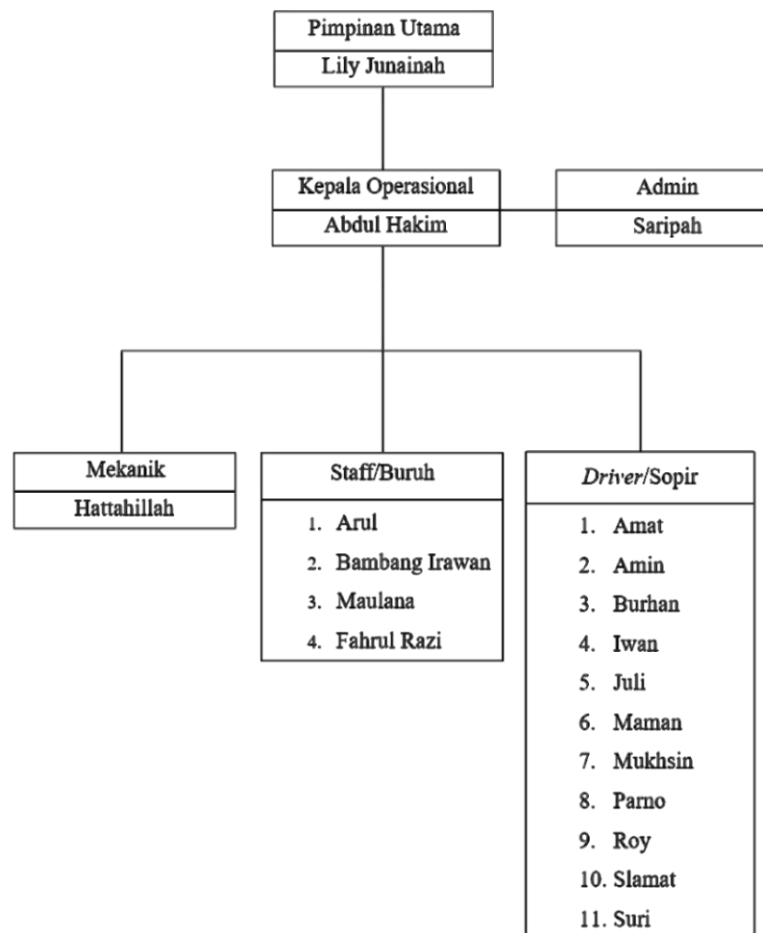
Pimpinan Utama
Lily Junainah

Kepala Operasional
Abdul Hakim

Admin
Saripah

Mekanik
Hattahillah

Staff/Buruh
1. Arul
2. Bambang Irawan
3. Maulana
4. Fahrul Razi

*Driver*/Sopir
1. Amat
2. Amin
3. Burhan
4. Iwan
5. Juli
6. Maman
7. Mukhsin
8. Parno
9. Roy
10. Slamat
11. Suri